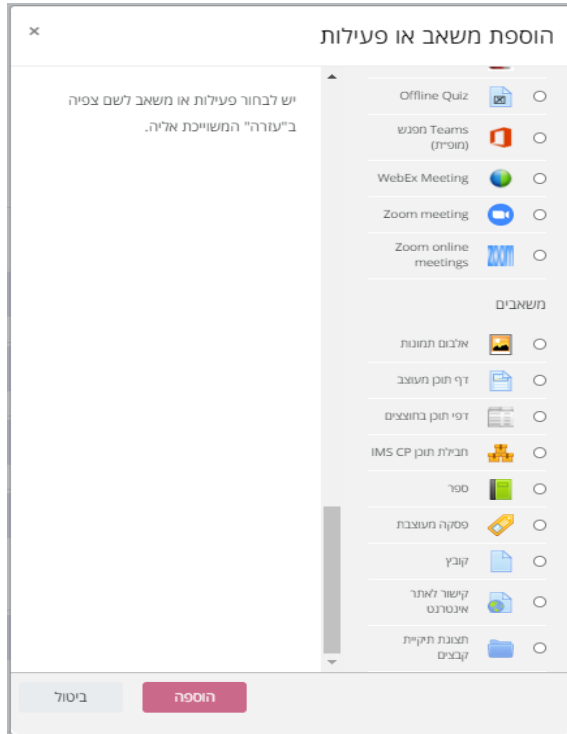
×
הוספת משאב או פעילות

Offline Quiz

Teams מפגש (מופיית)

WebEx Meeting

Zoom meeting

Zoom online meetings

משאבים

אלבום תמונות

דף תוכן מעוצב

דפי תוכן בחוצצים

חבילת תוכן IMS CP

ספר

פסקה מעוצבת

קובץ

קישור לאתר אינטרנט

תצוגת תיקיית קבצים

יש לבחור פעילות או משאב לשם צפיה ב"עזרה" המשוייכת אליה.

ביטול
הוספה